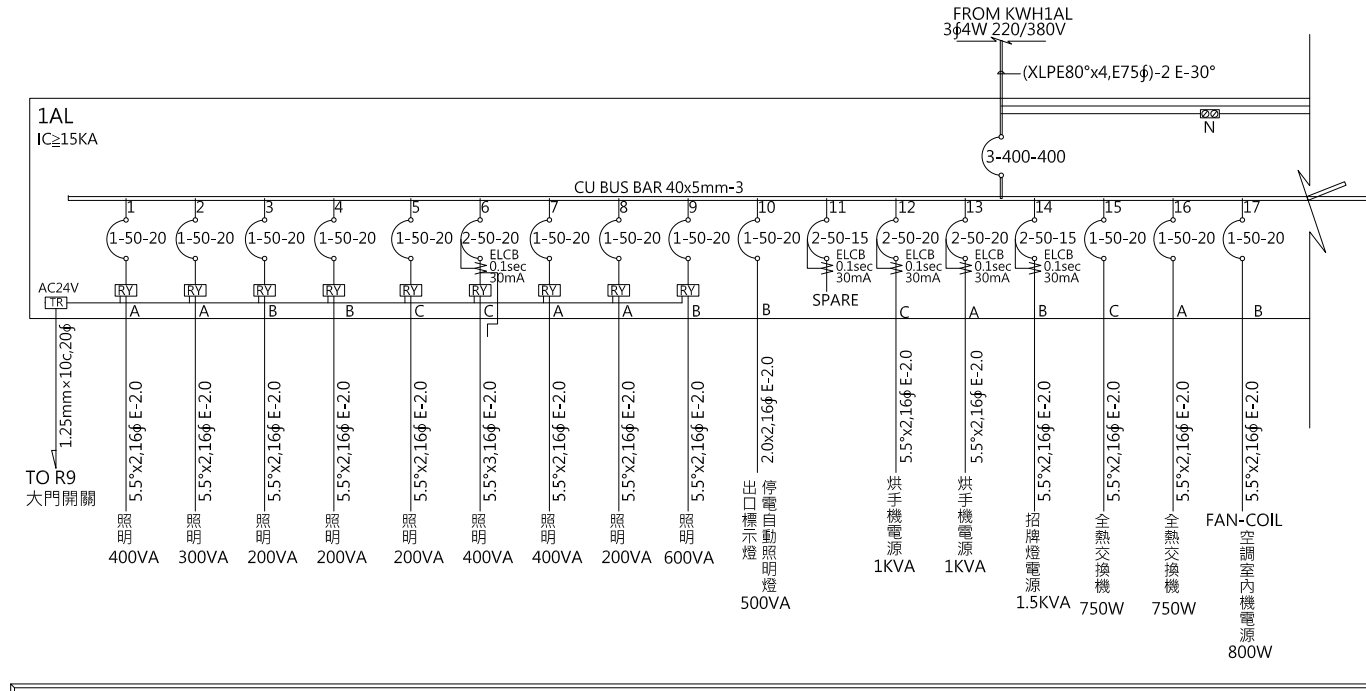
FROM KWH1AL
3ϕ4W 220/380V
(XLPE80°x4,E75ϕ)-2 E-30°

1AL
IC≧15KA

N

3-400-400

CU BUS BAR 40x5mm-3

1 1-50-20 RY A 5.5°x2,16ϕ E-2.0 照明 400VA
2 1-50-20 RY A 5.5°x2,16ϕ E-2.0 照明 300VA
3 1-50-20 RY B 5.5°x2,16ϕ E-2.0 照明 200VA
4 1-50-20 RY B 5.5°x2,16ϕ E-2.0 照明 200VA
5 1-50-20 RY C 5.5°x2,16ϕ E-2.0 照明 200VA
6 2-50-20 ELCB 0.1sec 30mA RY C 5.5°x3,16ϕ E-2.0 照明 400VA
7 1-50-20 RY A 5.5°x2,16ϕ E-2.0 照明 400VA
8 1-50-20 RY A 5.5°x2,16ϕ E-2.0 照明 200VA
9 1-50-20 RY B 5.5°x2,16ϕ E-2.0 照明 600VA
10 1-50-20 B 2.0x2,16ϕ E-2.0 出口標示燈 停電自動照明燈 500VA
11 2-50-15 ELCB 0.1sec 30mA SPARE
12 2-50-20 ELCB 0.1sec 30mA C 5.5°x2,16ϕ E-2.0 烘手機電源 1KVA
13 2-50-20 ELCB 0.1sec 30mA A 5.5°x2,16ϕ E-2.0 烘手機電源 1KVA
14 2-50-15 ELCB 0.1sec 30mA B 5.5°x2,16ϕ E-2.0 招牌燈電源 1.5KVA
15 1-50-20 C 5.5°x2,16ϕ E-2.0 全熱交換機 750W
16 1-50-20 A 5.5°x2,16ϕ E-2.0 全熱交換機 750W
17 1-50-20 B 5.5°x2,16ϕ E-2.0 FAN-COIL 空調室內機電源 800W

AC24V
TR
1.25mm×10c,20ϕ
TO R9
大門開關